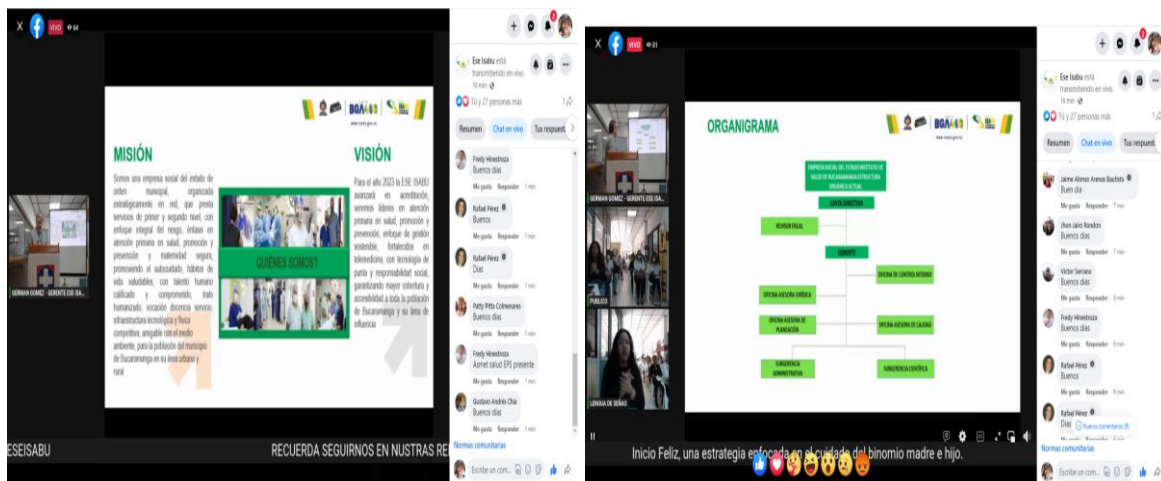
X VIVO 64

BGA

MISIÓN

Somos una empresa social del estado de orden municipal, organizada estratégicamente en red, que presta servicios de primer y segundo nivel, con enfoque integral del riesgo, énfasis en atención primaria en salud, promoción y prevención y maternidad segura, promoviendo el autocuidado, hábitos de vida saludables, con talento humano calificado y comprometido, trato humanizado, vocación docencia servicio, infraestructura tecnológica y física competitiva, amigable con el medio ambiente, para la población del municipio de Bucaramanga en su área urbana y rural

QUIÉNES SOMOS?

VISIÓN

Para el año 2023 la ESE ISABU avanzará en acreditación, seremos líderes en atención primaria en salud, promoción y prevención, enfoque de gestión sostenible, fortalecidos en telemedicina, con tecnología de punta y responsabilidad social, garantizando mayor cobertura y accesibilidad a toda la población de Bucaramanga y su área de influencia

GERMAN GOMEZ - GERENTE ESE ISA...

ESEISABU

RECUERDA SEGUIRNOS EN NUSTRAS RE

Ese Isabu está transmitiendo en vivo.
10 min
Tú y 27 personas más

Resumen Chat en vivo Tus respuest

Fredy Hinestroza
Buenos días
Me gusta Responder 1 min

Rafael Pérez
Buenos
Me gusta Responder 1 min

Rafael Pérez
Días
Me gusta Responder 1 min

Patty Rita Colmenares
Buenos días
Me gusta Responder 1 min

Fredy Hinestroza
Asmet salud EPS presente
Me gusta Responder 1 min

Gustavo Andrés Chia
Buenos días
Me gusta Responder 1 min

Normas comunitarias
Escribe un com...

X VIVO 81

ORGANIGRAMA

EMPRESA SOCIAL DEL ESTADO INSTITUTO DE SALUD DE BUCARAMANGA ESTRUCTURA ORGÁNICA ACTUAL

JUNTA DIRECTIVA

REVISOR FISCAL

GERENTE

OFICINA DE CONTROL INTERNO

OFICINA ASESORA JURÍDICA

OFICINA ASESORA DE PLANEACIÓN

OFICINA ASESORA DE CALIDAD

SUBGERENCIA ADMINISTRATIVA

SUBGERENCIA CIENTÍFICA

GERMAN GOMEZ - GERENTE ESE ISA...

PUBLICO

LENGUA DE SEÑAS

Inicio Feliz, una estrategia enfocada en el cuidado del binomio madre e hijo.

Ese Isabu está transmitiendo en vivo.
14 min
Tú y 27 personas más

Resumen Chat en vivo Tus respuest

Jaime Alonso Arenas Bautista
Buen día
Me gusta Responder 7 min

Jhon Jairo Rondon
Buenos días
Me gusta Responder 7 min

Victor Serrano
Buenos días
Me gusta Responder 6 min

Fredy Hinestroza
Buenos días
Me gusta Responder 6 min

Rafael Pérez
Buenos
Me gusta Responder 6 min

Rafael Pérez
Días
Nuevos comentarios (9)

Normas comunitarias
Escribe un com...